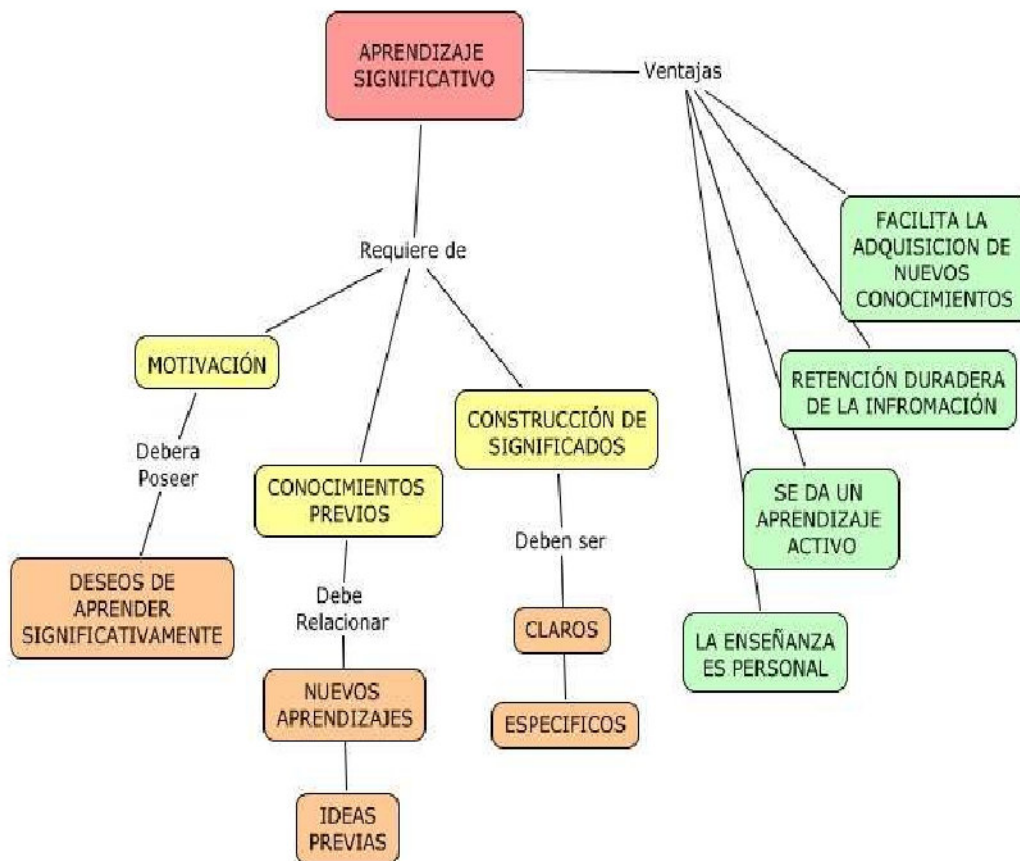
APRENDIZAJE SIGNIFICATIVO

Ventajas

FACILITA LA ADQUISICION DE NUEVOS CONOCIMIENTOS

RETENCIÓN DURADERA DE LA INFROMACIÓN

SE DA UN APRENDIZAJE ACTIVO

LA ENSEÑANZA ES PERSONAL

Requiere de

MOTIVACIÓN

Debera Poseer

DESEOS DE APRENDER SIGNIFICATIVAMENTE

CONOCIMIENTOS PREVIOS

Debe Relacionar

NUEVOS APRENDIZAJES

IDEAS PREVIAS

CONSTRUCCIÓN DE SIGNIFICADOS

Deben ser

CLAROS

ESPECIFICOS